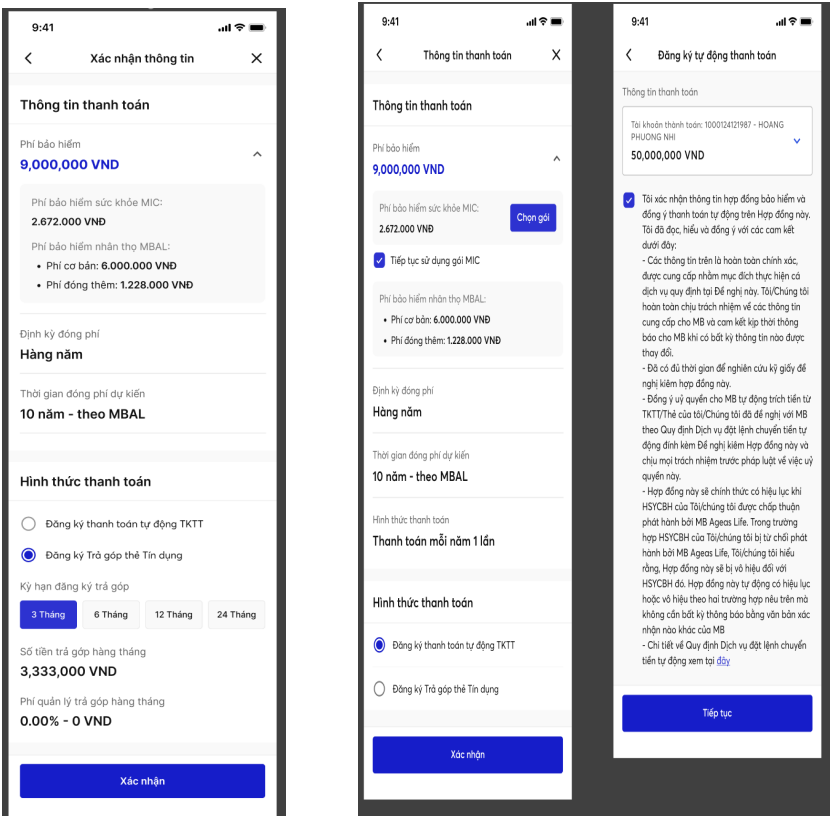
9:41

Xác nhận thông tin

Thông tin thanh toán

Phí bảo hiểm
9,000,000 VND

Phí bảo hiểm sức khỏe MIC:
2.672.000 VNĐ

Phí bảo hiểm nhân thọ MBAL:
• Phí cơ bản: 6.000.000 VNĐ
• Phí đóng thêm: 1.228.000 VNĐ

Định kỳ đóng phí
Hàng năm

Thời gian đóng phí dự kiến
10 năm - theo MBAL

Hình thức thanh toán

Đăng ký thanh toán tự động TKTT
Đăng ký Trả góp thẻ Tín dụng

Kỳ hạn đăng ký trả góp
3 Tháng | 6 Tháng | 12 Tháng | 24 Tháng

Số tiền trả góp hàng tháng
3,333,000 VND

Phí quản lý trả góp hàng tháng
0.00% - 0 VND

Xác nhận

9:41

Thông tin thanh toán

Thông tin thanh toán

Phí bảo hiểm
9,000,000 VND

Phí bảo hiểm sức khỏe MIC:
2.672.000 VNĐ
Chọn gói

Tiếp tục sử dụng gói MIC

Phí bảo hiểm nhân thọ MBAL:
• Phí cơ bản: 6.000.000 VNĐ
• Phí đóng thêm: 1.228.000 VNĐ

Định kỳ đóng phí
Hàng năm

Thời gian đóng phí dự kiến
10 năm - theo MBAL

Hình thức thanh toán
Thanh toán mỗi năm 1 lần

Hình thức thanh toán

Đăng ký thanh toán tự động TKTT
Đăng ký Trả góp thẻ Tín dụng

Xác nhận

9:41

Đăng ký tự động thanh toán

Thông tin thanh toán

Tài khoản thanh toán: 1000124121987 - HOANG PHUONG NHI
50,000,000 VND

Tôi xác nhận thông tin hợp đồng bảo hiểm và đồng ý thanh toán tự động trên Hợp đồng này. Tôi đã đọc, hiểu và đồng ý với các cam kết dưới đây:
- Các thông tin trên là hoàn toàn chính xác, được cung cấp nhằm mục đích thực hiện cá dịch vụ quy định tại Đề nghị này. Tôi/Chúng tôi hoàn toàn chịu trách nhiệm về các thông tin cung cấp cho MB và cam kết kịp thời thông báo cho MB khi có bất kỳ thông tin nào được thay đổi.
- Đã có đủ thời gian để nghiên cứu kỹ giấy đề nghị kiêm hợp đồng này.
- Đồng ý ủy quyền cho MB tự động trích tiền từ TKTT/Thẻ của tôi/Chúng tôi đã đề nghị với MB theo Quy định Dịch vụ đặt lệnh chuyển tiền tự động đính kèm Đề nghị kiêm Hợp đồng này và chịu mọi trách nhiệm trước pháp luật về việc uỷ quyền này.
- Hợp đồng này sẽ chính thức có hiệu lực khi HSYCBH của Tôi/chúng tôi được chấp thuận phát hành bởi MB Ageas Life. Trong trường hợp HSYCBH của Tôi/chúng tôi bị từ chối phát hành bởi MB Ageas Life, Tôi/chúng tôi hiểu rằng, Hợp đồng này sẽ bị vô hiệu đối với HSYCBH đó. Hợp đồng này tự động có hiệu lực hoặc vô hiệu theo hai trường hợp nêu trên mà không cần bất kỳ thông báo bằng văn bản xác nhận nào khác của MB
- Chi tiết về Quy định Dịch vụ đặt lệnh chuyển tiền tự động xem tại đây

Tiếp tục